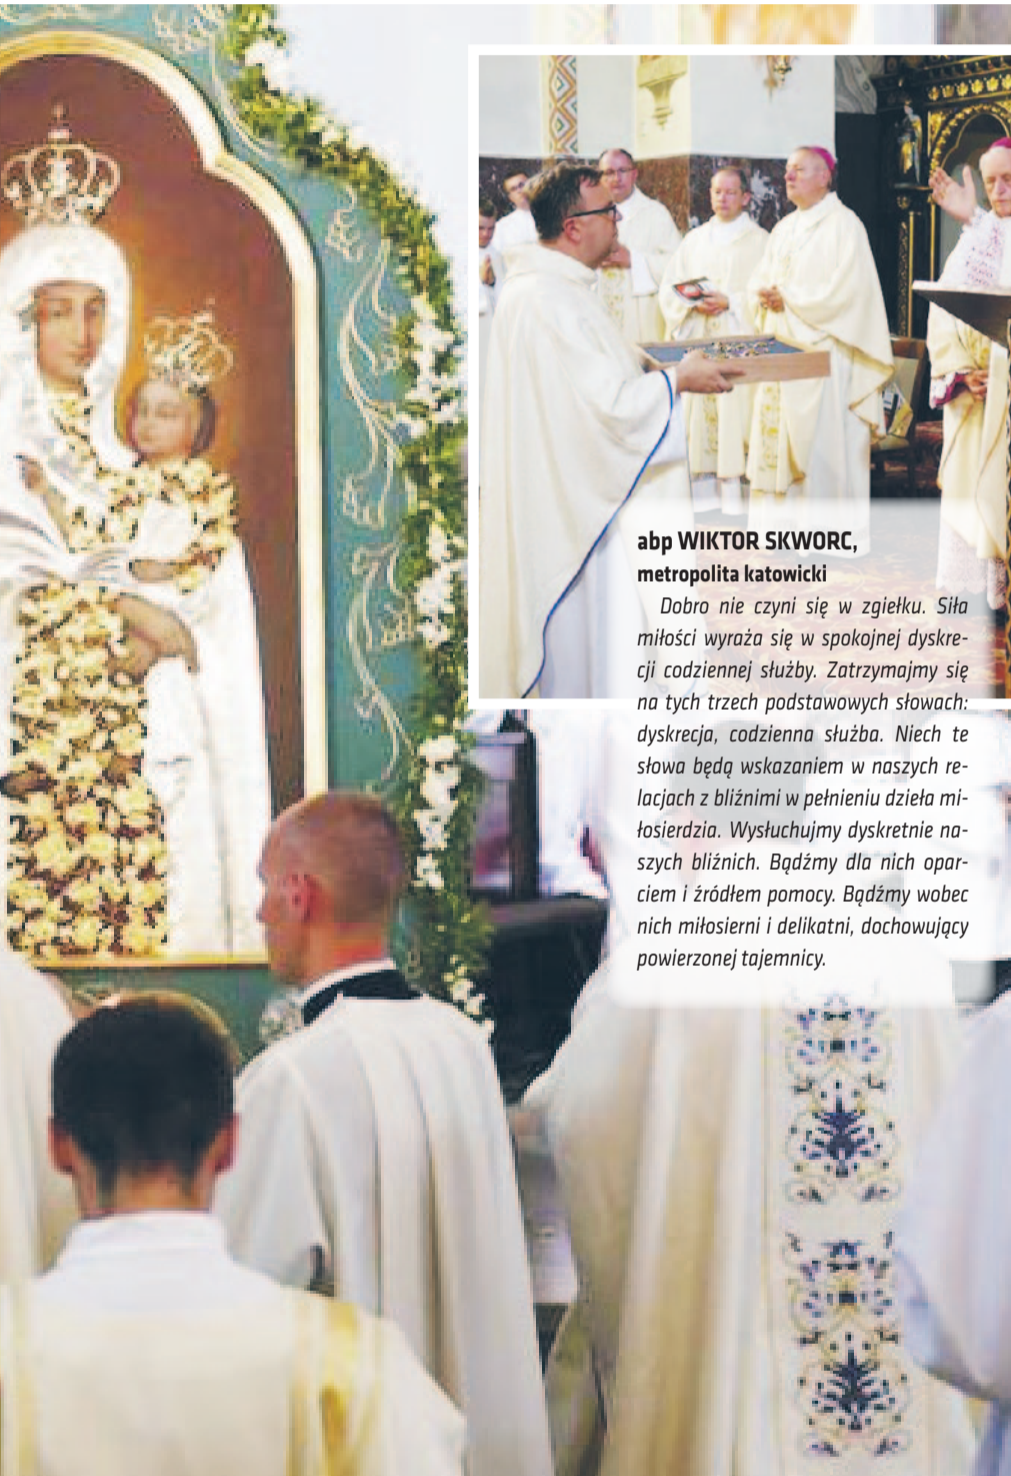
abp WIKTOR SKWORC,
metropolita katowicki

Dobro nie czyni się w zgiełku. Siła miłości wyraża się w spokojnej dyskrecji codziennej służby. Zatrzymajmy się na tych trzech podstawowych słowach: dyskrecja, codzienna służba. Niech te słowa będą wskazaniem w naszych relacjach z bliźnimi w pełnieniu dzieła miłosierdzia. Wysłuchujmy dyskretnie naszych bliźnich. Bądźmy dla nich oparciem i źródłem pomocy. Bądźmy wobec nich miłosierni i delikatni, dochowujący powierzonej tajemnicy.